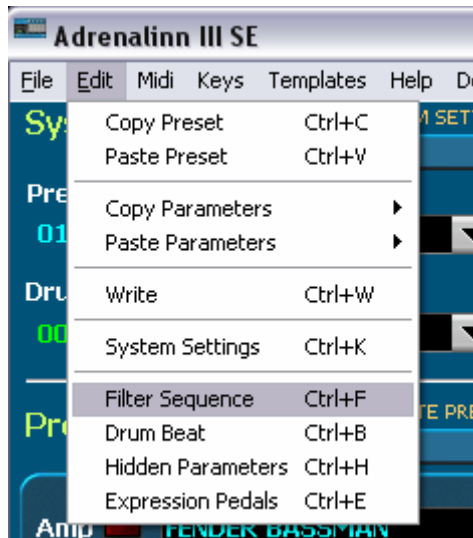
Adrenalinn III SE

File Edit Midi Keys Templates Help D

Sys

Pre

01

Dru

00

Pr

Amp FENDER BASSMAN

M SET

TE PRE

Copy Preset Ctrl+C
Paste Preset Ctrl+V

Copy Parameters
Paste Parameters

Write Ctrl+W

System Settings Ctrl+K

Filter Sequence Ctrl+F
Drum Beat Ctrl+B
Hidden Parameters Ctrl+H
Expression Pedals Ctrl+E